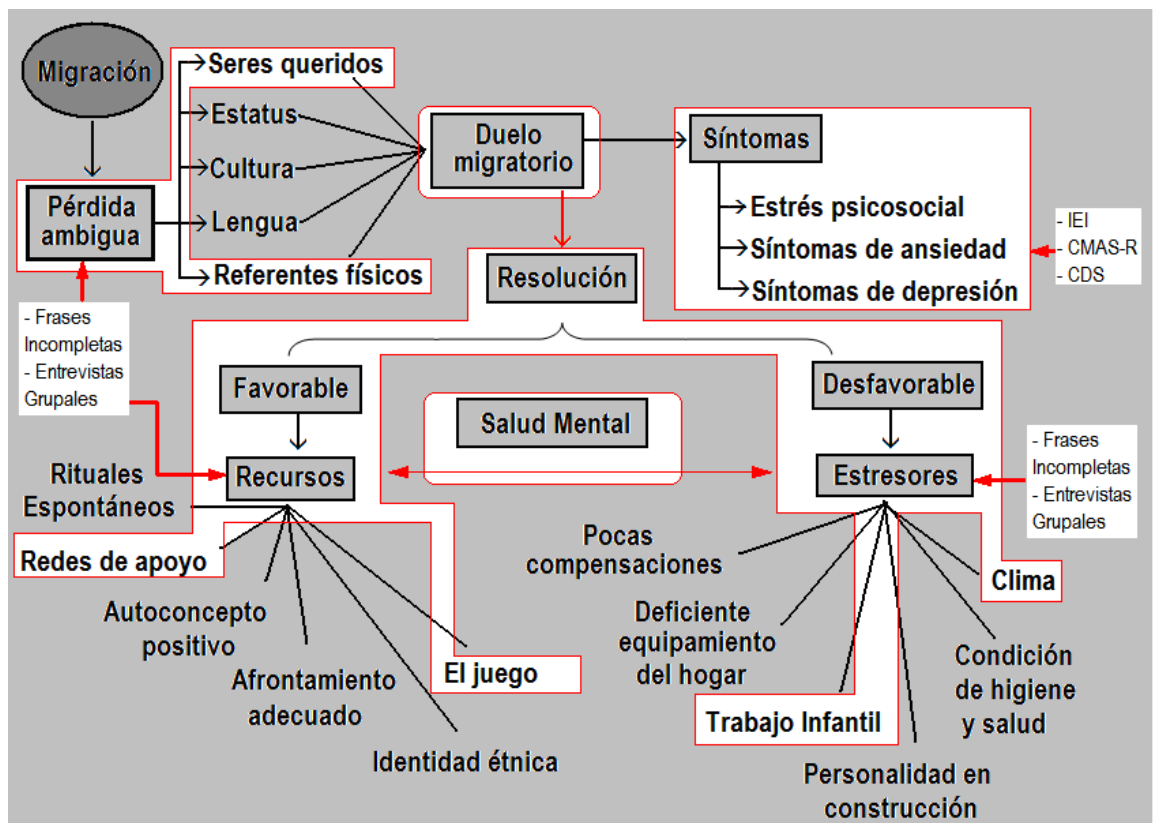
Migración

Pérdida ambigua

Seres queridos
Estatus
Cultura
Lengua
Referentes físicos

Duelo migratorio

Síntomas
Estrés psicosocial
Síntomas de ansiedad
Síntomas de depresión

- IEI
- CMAS-R
- CDS

Resolución

- Frases Incompletas
- Entrevistas Grupales

Favorable
Recursos

Salud Mental

Desfavorable
Estresores

- Frases Incompletas
- Entrevistas Grupales

Rituales Espontáneos
Redes de apoyo
Autoconcepto positivo
Afrontamiento adecuado
Identidad étnica
El juego

Pocas compensaciones
Deficiente equipamiento del hogar
Trabajo Infantil
Personalidad en construcción
Condición de higiene y salud
Clima